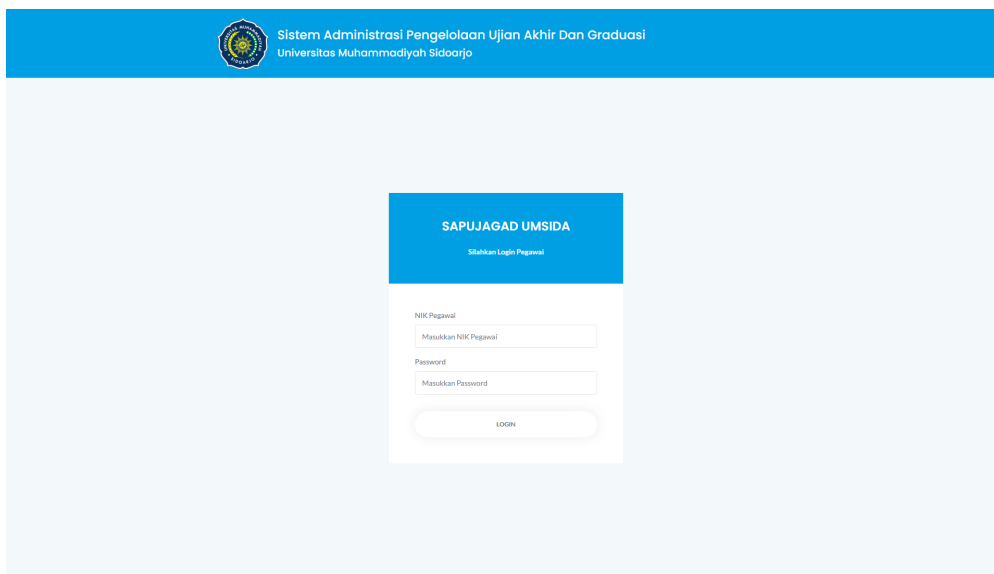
UNIVERSITAS MUHAMMADIYAH SIDOARJO

Sistem Administrasi Pengelolaan Ujian Akhir Dan Graduasi
Universitas Muhammadiyah Sidoarjo

SAPUJAGAD UMSIDA

Silahkan Login Pegawai

NIK Pegawai

Masukkan NIK Pegawai

Password

Masukkan Password

LOGIN